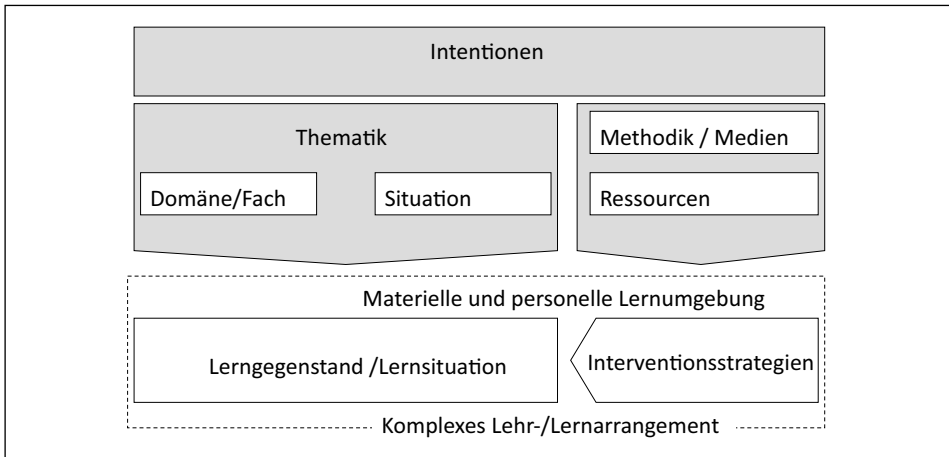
Intentionen

Thematik

Domäne/Fach

Situation

Methodik / Medien

Ressourcen

Materielle und personelle Lernumgebung

Lerngegenstand /Lernsituation

Interventionsstrategien

Komplexes Lehr-/Lernarrangement